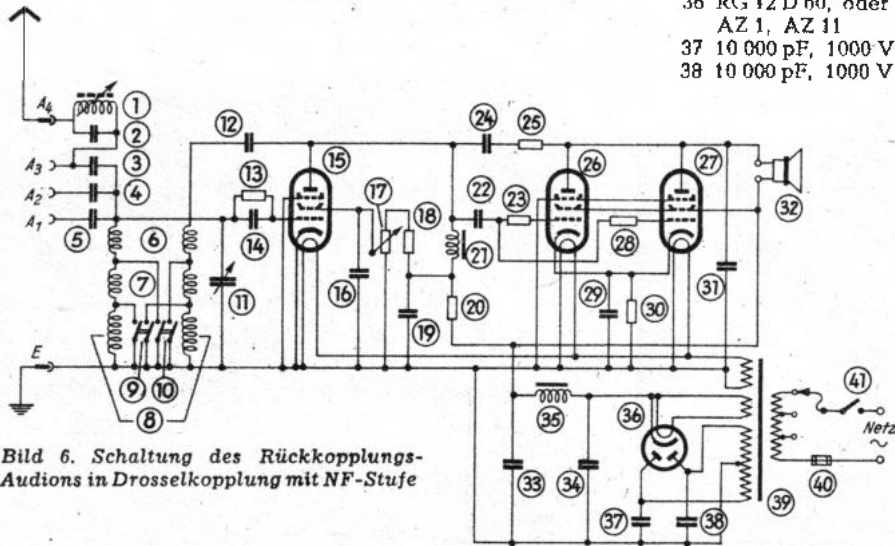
36 RG 12 D 60, oder AZ 1, AZ 11
37 10 000 pF, 1000 V
38 10 000 pF, 1000 V

$A_4$ ① ② ③ ④ ⑤ $A_3$ $A_2$ $A_1$ ⑥ ⑦ ⑧ ⑨ ⑩ ⑪ ⑫ ⑬ ⑭ ⑮ ⑯ ⑰ ⑱ ⑲ ⑳ ㉑ ㉒ ㉓ ㉔ ㉕ ㉖ ㉗ ㉘ ㉙ ㉚ ㉛ ㉜ ㉝ ㉞ ㉟ ㊱ ㊲ ㊳ ㊴ ㊵ ㊶ E Netz ~

Bild 6. Schaltung des Rückkopplungs-Audions in Drosselkopplung mit NF-Stufe